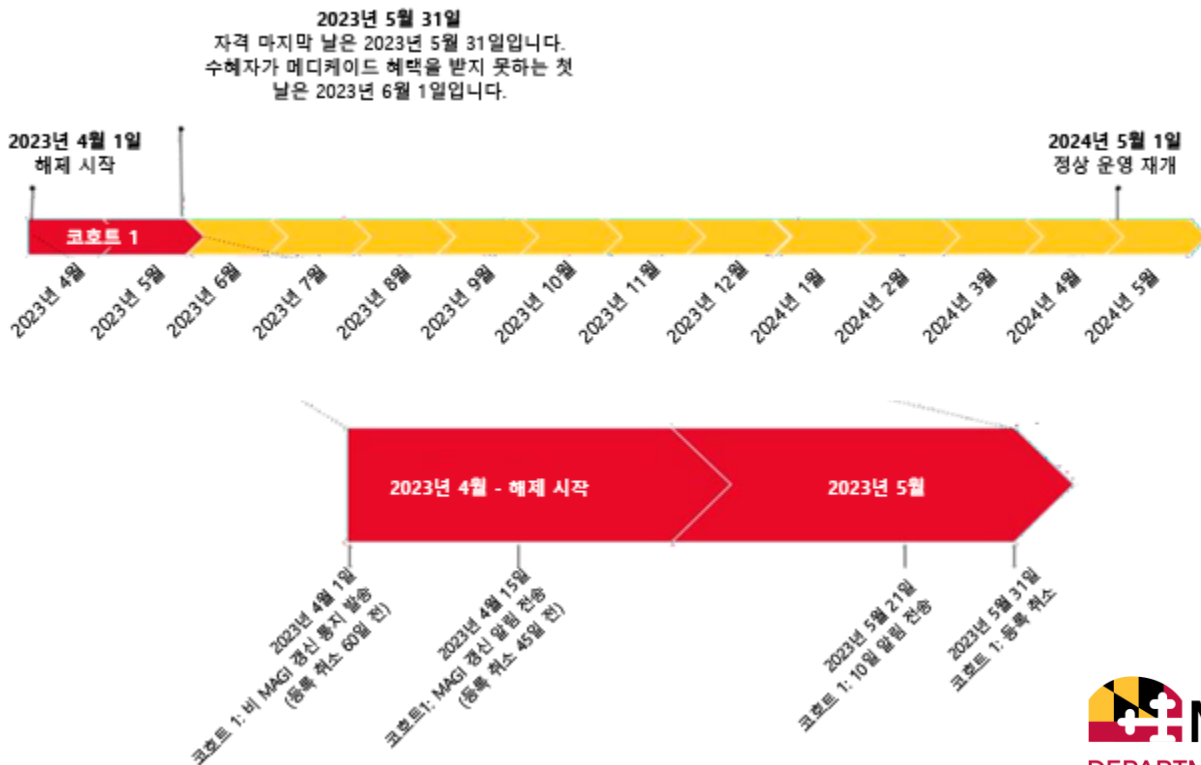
2023년 5월 31일
자격 마지막 날은 2023년 5월 31일입니다. 수혜자가 메디케이드 혜택을 받지 못하는 첫 날은 2023년 6월 1일입니다.

2023년 4월 1일
해제 시작

2024년 5월 1일
정상 운영 재개

코호트 1

2023년 4월
2023년 5월
2023년 6월
2023년 7월
2023년 8월
2023년 9월
2023년 10월
2023년 11월
2023년 12월
2024년 1월
2024년 2월
2024년 3월
2024년 4월
2024년 5월

2023년 4월 - 해제 시작
2023년 5월

2023년 4월 1일
코호트 1: 비 MAGI 갱신 통지 발송 (등록 취소 60일 전)

2023년 4월 15일
코호트1: MAGI 갱신 알림 전송 (등록 취소 45일 전)

2023년 5월 21일
코호트 1: 10일 알림 전송

2023년 5월 31일
코호트 1: 등록 취소

M
DEPARTM